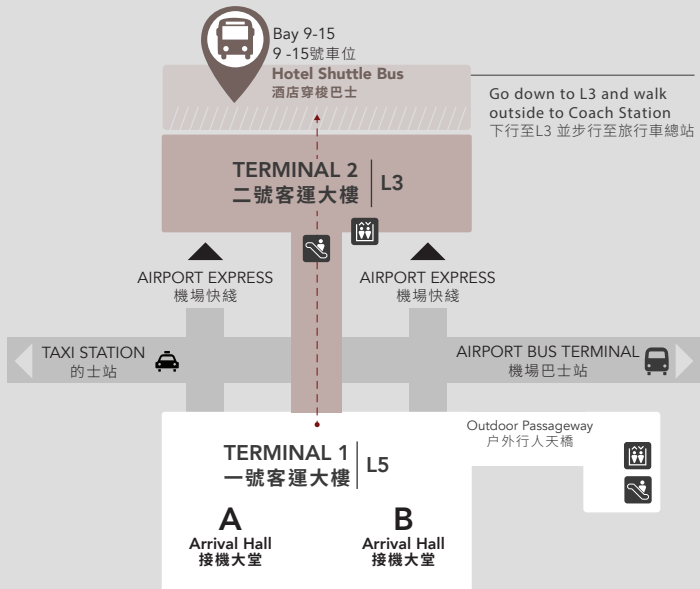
Bay 9-15
9 -15號車位
Hotel Shuttle Bus
酒店穿梭巴士

Go down to L3 and walk outside to Coach Station
下行至L3 並步行至旅行車總站

TERMINAL 2
二號客運大樓
L3

AIRPORT EXPRESS
機場快綫

AIRPORT EXPRESS
機場快綫

TAXI STATION
的士站

AIRPORT BUS TERMINAL
機場巴士站

Outdoor Passageway
户外行人天橋

TERMINAL 1
一號客運大樓
L5

A
Arrival Hall
接機大堂

B
Arrival Hall
接機大堂